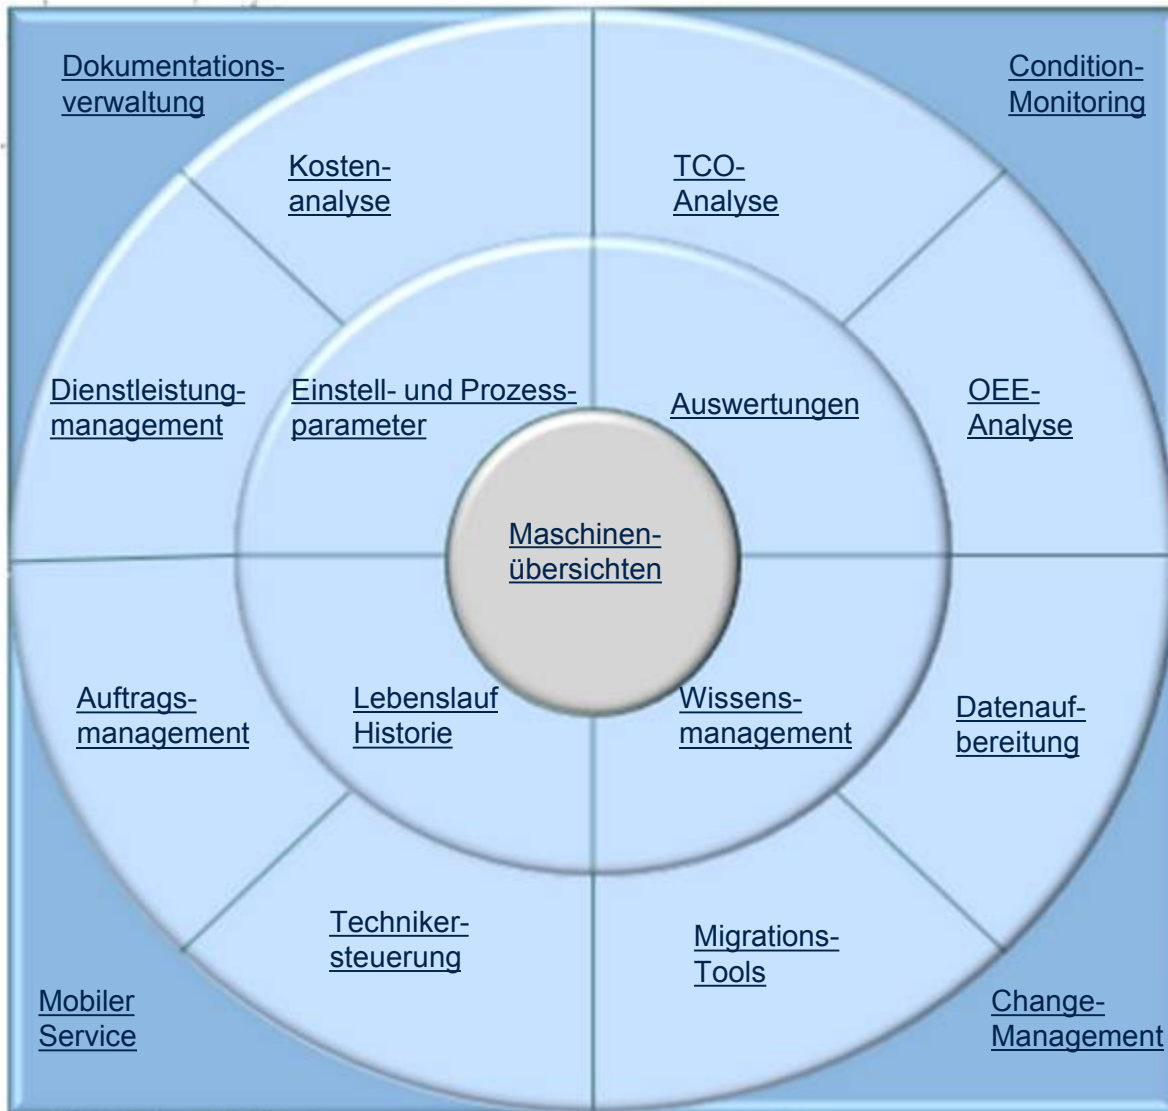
Dokumentationsverwaltung

Condition-Monitoring

Kostenanalyse

TCO-Analyse

Dienstleistungmanagement

Einstell- und Prozessparameter

Auswertungen

OEE-Analyse

Maschinenübersichten

Auftragsmanagement

Lebenslauf Historie

Wissensmanagement

Datenaufbereitung

Technikersteuerung

Migrations-Tools

Mobiler Service

Change-Management